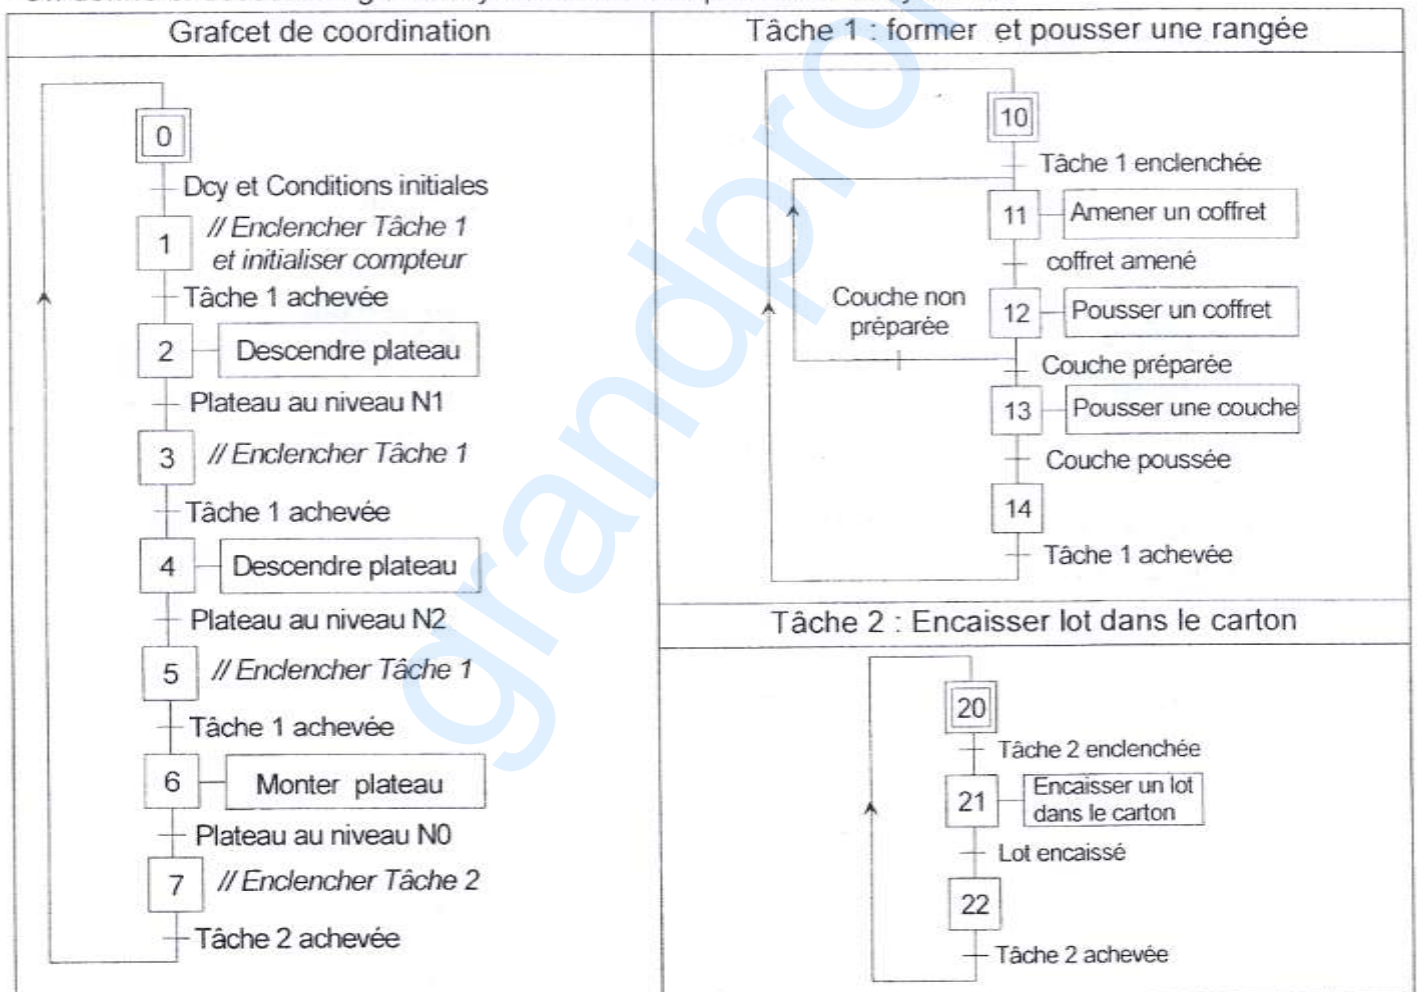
Grafcet de coordination

0

Dcy et Conditions initiales

1 // Enclencher Tâche 1 et initialiser compteur

Tâche 1 achevée

2 Descendre plateau

Plateau au niveau N1

3 // Enclencher Tâche 1

Tâche 1 achevée

4 Descendre plateau

Plateau au niveau N2

5 // Enclencher Tâche 1

Tâche 1 achevée

6 Monter plateau

Plateau au niveau N0

7 // Enclencher Tâche 2

Tâche 2 achevée

Tâche 1 : former et pousser une rangée

10

Tâche 1 enclenchée

11 Amener un coffret

coffret amené

12 Pousser un coffret

Couche non préparée

Couche préparée

13 Pousser une couche

Couche poussée

14

Tâche 1 achevée

Tâche 2 : Encaisser lot dans le carton

20

Tâche 2 enclenchée

21 Encaisser un lot dans le carton

Lot encaissé

22

Tâche 2 achevée